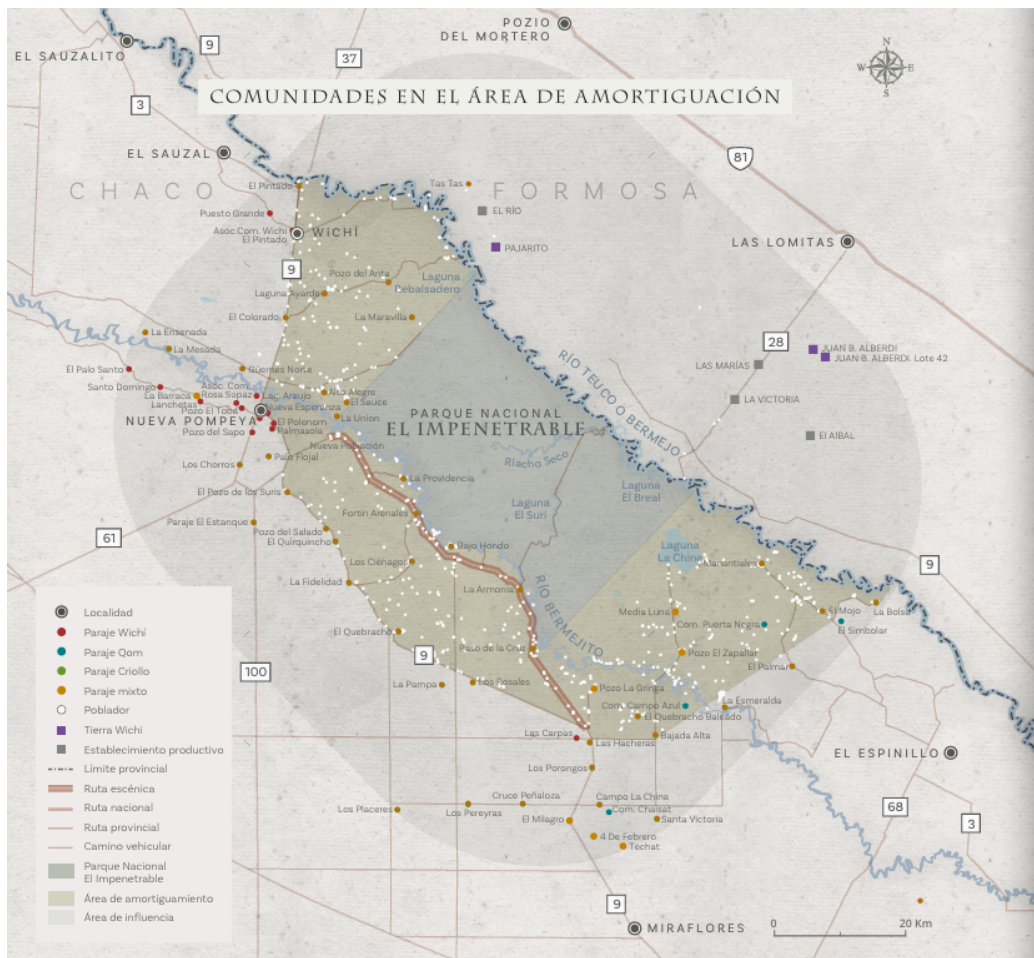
COMUNIDADES EN EL ÁREA DE AMORTIGUACIÓN

N
W
E
S

POZIO DEL MORTERO
EL SAUZALITO
9
37
3
EL SAUZAL
81
CHACO
FORMOSA
El Pintado
Tas Tas
EL RÍO
Puesto Grande
Asoc.Com. Wichí El Pintado
WICHÍ
PAJARITO
LAS LOMITAS
9
Pozo del Anta
Laguna Cebalsadero
Laguna Ayarde
El Colorado
La Maravilla
La Ensenada
28
La Mesada
JUAN B. ALBERDI
JUAN B. ALBERDI. Lote 42
LAS MARÍAS
El Palo Santo
Güemes Norte
Santo Domingo
Asoc. Com.
Alto Alegre
LA VICTORIA
La Barraca
Rosa Sapaz
Lac. Araujo
El Sauce
Lanchesas
Pozo El Tobe
Nueva Esperanza
La Union
NUEVA POMPEYA
El Polenom
PARQUE NACIONAL
EL IMPENETRABLE
RÍO TEUCO O BERMEJO
Pozo del Sapo
Palmasola
EL AIBAL
Nueva Población
Palo Flojal
Riacho Seco
Los Chorros
La Providencia
Laguna El Breal
El Pozo de los Suris
Laguna El Suri
Fortín Arenales
Paraje El Estanque
Pozo del Salado
61
El Quirquincho
Bajo Hondo
Laguna La China
Manantiales
Los Ciénagos
9
La Fidelidad
La Armonía
RÍO BERMEJITO
Media Luna
El Mojo
La Bolsa
Localidad
Com. Puerta Negra
El Simbolar
Paraje Wichí
El Quebracho
Paso de la Cruz
Paraje Qom
9
Pozo El Zapallar
Paraje Criollo
El Palmar
100
Paraje mixto
La Pampa
Los Rosales
Pozo La Gringa
Poblador
La Esmeralda
Com. Campo Azul
Tierra Wichí
El Quebracho Baleado
Establecimiento productivo
Las Carpas
Las Hacheras
Bajada Alta
EL ESPINILLO
Límite provincial
Los Porongos
Ruta escénica
Ruta nacional
Cruce Peñaloza
Campo La China
68
Ruta provincial
Los Placeres
Los Pereyras
Com. Chaisat
El Milagro
Santa Victoria
3
Camino vehicular
4 De Febrero
Techat
Parque Nacional El Impenetrable
Área de amortiguamiento
Área de influencia
9
MIRAFLORES
0
20 Km